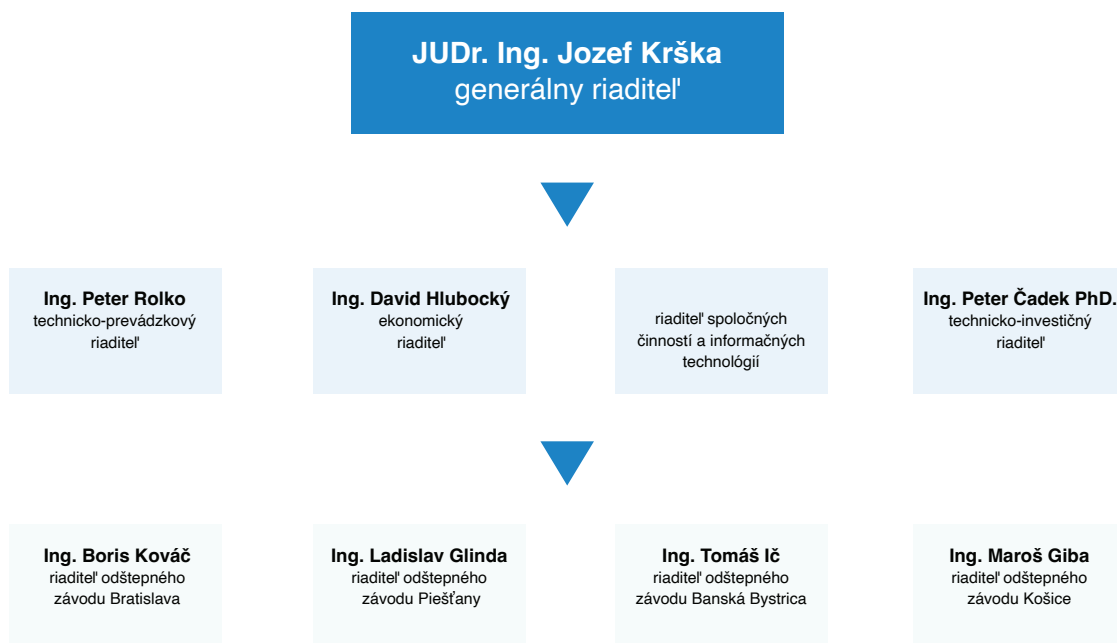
JUDr. Ing. Jozef Krška
generálny riaditeľ

Ing. Peter Rolko
technicko-prevádzkový riaditeľ

Ing. David Hlubocký
ekonomický riaditeľ

riaditeľ spoločných činností a informačných technológií

Ing. Peter Čadek PhD.
technicko-investičný riaditeľ

Ing. Boris Kováč
riaditeľ odštepného závodu Bratislava

Ing. Ladislav Glinda
riaditeľ odštepného závodu Piešťany

Ing. Tomáš Ič
riaditeľ odštepného závodu Banská Bystrica

Ing. Maroš Giba
riaditeľ odštepného závodu Košice